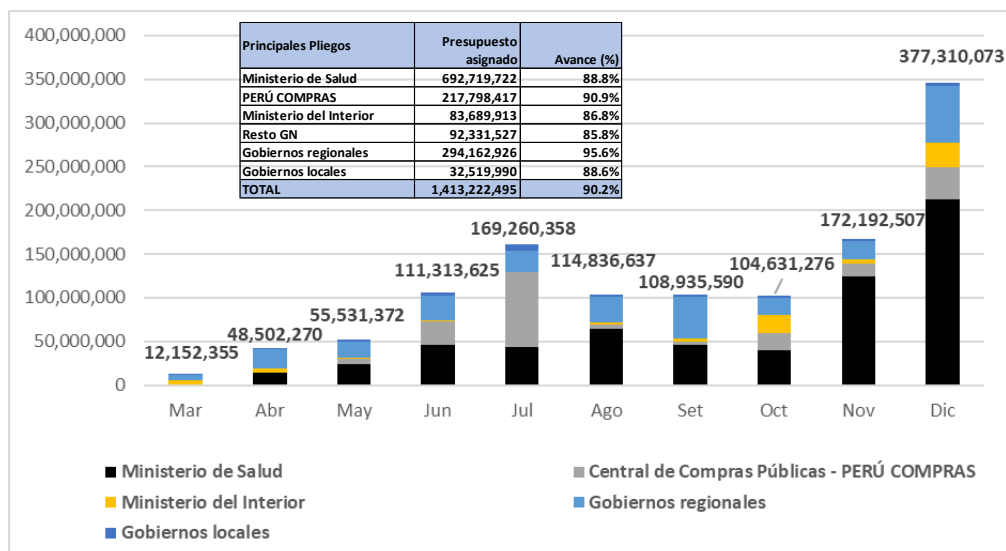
400,000,000
350,000,000
300,000,000
250,000,000
200,000,000
150,000,000
100,000,000
50,000,000
0

| Principales Pliegos | Presupuesto asignado | Avance (%) |
|---|---|---|
| Ministerio de Salud | 692,719,722 | 88.8% |
| PERÚ COMPRAS | 217,798,417 | 90.9% |
| Ministerio del Interior | 83,689,913 | 86.8% |
| Resto GN | 92,331,527 | 85.8% |
| Gobiernos regionales | 294,162,926 | 95.6% |
| Gobiernos locales | 32,519,990 | 88.6% |
| TOTAL | 1,413,222,495 | 90.2% |

12,152,355
48,502,270
55,531,372
111,313,625
169,260,358
114,836,637
108,935,590
104,631,276
172,192,507
377,310,073

Mar Abr May Jun Jul Ago Set Oct Nov Dic

Ministerio de Salud
Central de Compras Públicas - PERÚ COMPRAS
Ministerio del Interior
Gobiernos regionales
Gobiernos locales